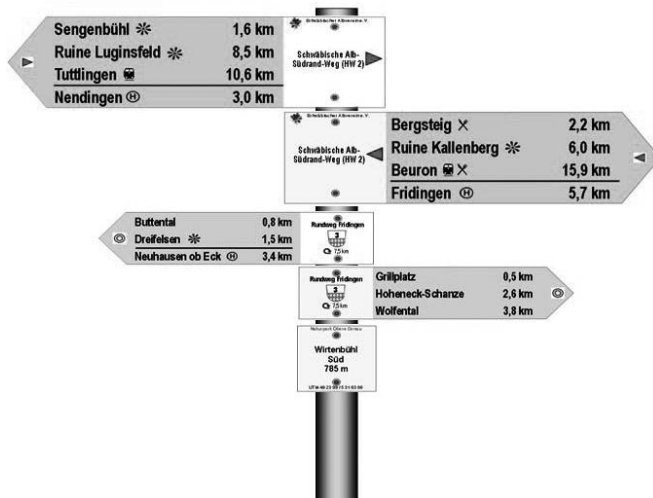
Sengenbühl 1,6 km
Ruine Luginsfeld 8,5 km
Tuttlingen 10,6 km
Nendingen Ⓗ 3,0 km

Schwäbischer Albverein e.V.
Schwäbische Alb-Südrand-Weg (HW 2)

Schwäbischer Albverein e.V.
Schwäbische Alb-Südrand-Weg (HW 2)

Bergsteig ✕ 2,2 km
Ruine Kallenberg 6,0 km
Beuron ✕ 15,9 km
Fridingen Ⓗ 5,7 km

Buttental 0,8 km
Dreifelsen 1,5 km
Neuhausen ob Eck Ⓗ 3,4 km

Rundweg Fridingen
3
7,5 km

Rundweg Fridingen
3
7,5 km

Grillplatz 0,5 km
Hoheneck-Schanze 2,6 km
Wolfental 3,8 km

Naturpark Obere Donau
Wirtenbühl
Süd
785 m
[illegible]